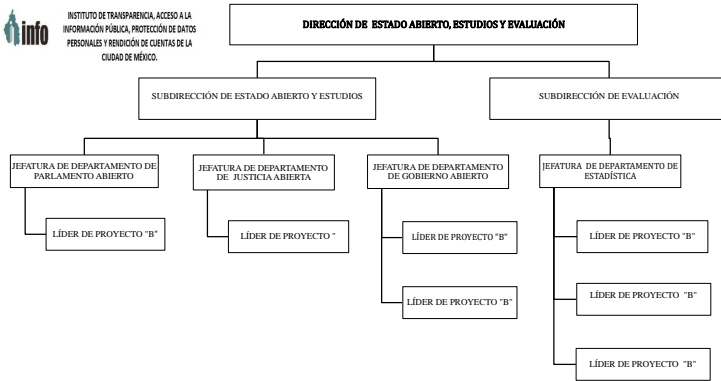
info

INSTITUTO DE TRANSPARENCIA, ACCESO A LA INFORMACIÓN PÚBLICA, PROTECCIÓN DE DATOS PERSONALES Y RENDICIÓN DE CUENTAS DE LA CIUDAD DE MÉXICO.

DIRECCIÓN DE ESTADO ABIERTO, ESTUDIOS Y EVALUACIÓN

SUBDIRECCIÓN DE ESTADO ABIERTO Y ESTUDIOS

SUBDIRECCIÓN DE EVALUACIÓN

JEFATURA DE DEPARTAMENTO DE PARLAMENTO ABIERTO

LÍDER DE PROYECTO "B"

JEFATURA DE DEPARTAMENTO DE JUSTICIA ABIERTA

LÍDER DE PROYECTO "

JEFATURA DE DEPARTAMENTO DE GOBIERNO ABIERTO

LÍDER DE PROYECTO "B"

LÍDER DE PROYECTO "B"

JEFATURA DE DEPARTAMENTO DE ESTADÍSTICA

LÍDER DE PROYECTO "B"

LÍDER DE PROYECTO "B"

LÍDER DE PROYECTO "B"